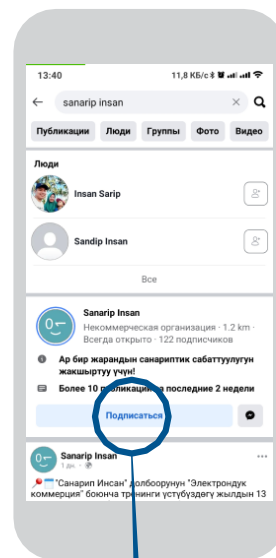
13:40
11,8 КБ/с

sanarip insan

Публикации
Люди
Группы
Фото
Видео

Люди

Insan Sarip

Sandip Insan

Все

Sanarip Insan
Некоммерческая организация · 1.2 km
Всегда открыто · 122 подписчиков

Ар бир жарандын санариптик сабаттуулугун жакшыртуу үчүн!

Более 10 публикаций за последние 2 недели

Подписаться

Sanarip Insan
1 дн.

"Санарип Инсан" долбоорунун "Электрондук коммерция" боюнча тренинги үстүбүздөгү жылдын 13